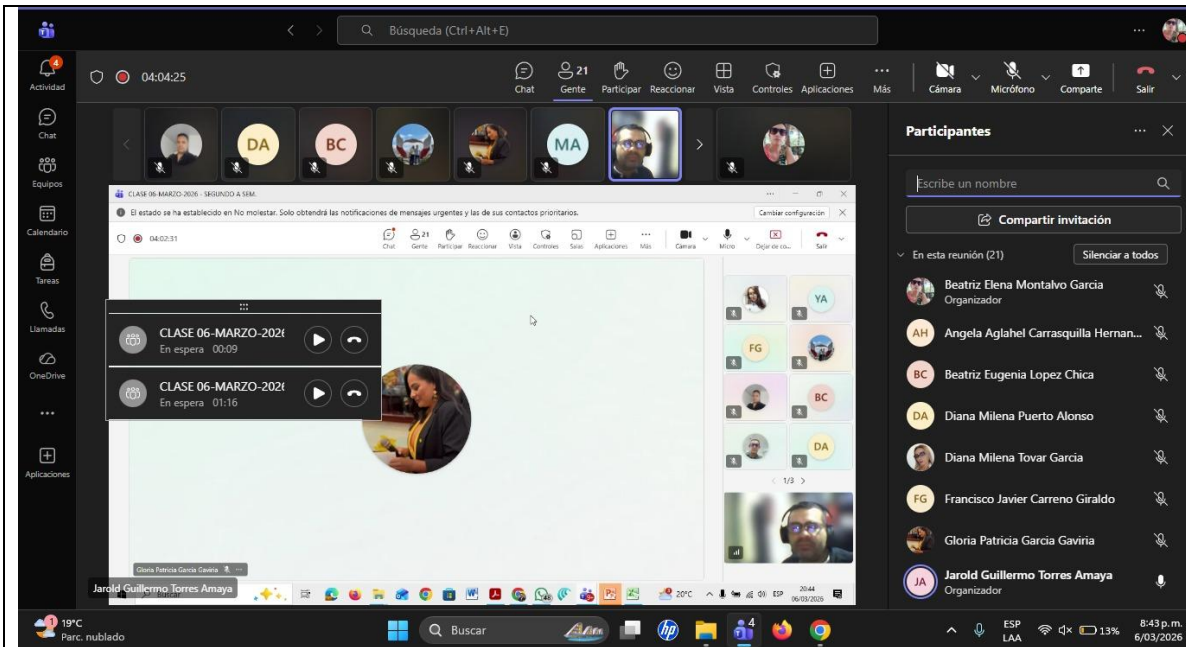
Búsqueda (Ctrl+Alt+E)

4
Actividad
Chat
Equipos
Calendario
Tareas
Llamadas
OneDrive
...
Aplicaciones

04:04:25

Chat
21 Gente
Participar
Reaccionar
Vista
Controles
Aplicaciones
Más
Cámara
Micrófono
Comparte
Salir

DA
BC
MA

CLASE 06-MARZO-2026 - SEGUNDO A SEM.
El estado se ha establecido en No molestar. Solo obtendrá las notificaciones de mensajes urgentes y las de sus contactos prioritarios.
Cambiar configuración

04:02:31
Chat Gente Participar Reaccionar Vista Controles Salas Aplicaciones Más Cámara Micro Dejar de co... Salir

CLASE 06-MARZO-2026
En espera 00:09
CLASE 06-MARZO-2026
En espera 01:16

YA
FG
BC
DA
1/3

Gloria Patricia Garcia Gaviria
Jarold Guillermo Torres Amaya

20°C ESP 20:44 06/03/2026

Participantes
Escribe un nombre
Compartir invitación
En esta reunión (21)
Silenciar a todos
Beatriz Elena Montalvo Garcia
Organizador
AH Angela Aglahel Carrasquilla Hernan...
BC Beatriz Eugenia Lopez Chica
DA Diana Milena Puerto Alonso
Diana Milena Tovar Garcia
FG Francisco Javier Carreno Giraldo
Gloria Patricia Garcia Gaviria
JA Jarold Guillermo Torres Amaya
Organizador

19°C
Parc. nublado
Buscar
4
ESP
LAA
13%
8:43 p.m.
6/03/2026